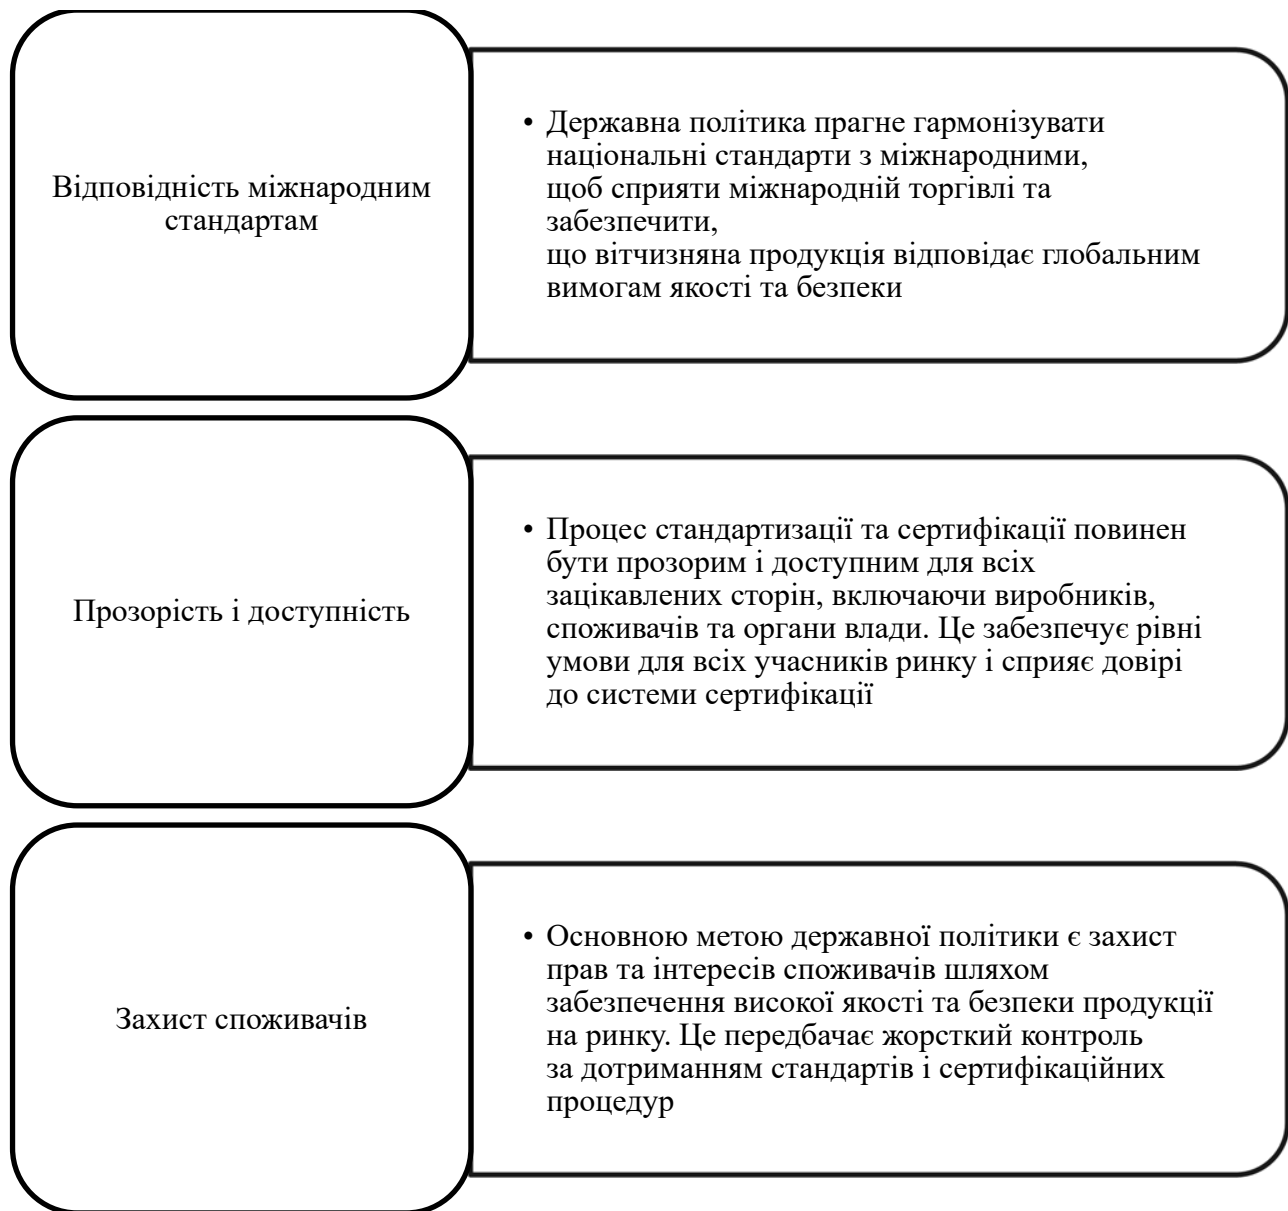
Відповідність міжнародним стандартам

• Державна політика прагне гармонізувати національні стандарти з міжнародними, щоб сприяти міжнародній торгівлі та забезпечити, що вітчизняна продукція відповідає глобальним вимогам якості та безпеки

Прозорість і доступність

• Процес стандартизації та сертифікації повинен бути прозорим і доступним для всіх зацікавлених сторін, включаючи виробників, споживачів та органи влади. Це забезпечує рівні умови для всіх учасників ринку і сприяє довірі до системи сертифікації

Захист споживачів

• Основною метою державної політики є захист прав та інтересів споживачів шляхом забезпечення високої якості та безпеки продукції на ринку. Це передбачає жорсткий контроль за дотриманням стандартів і сертифікаційних процедур